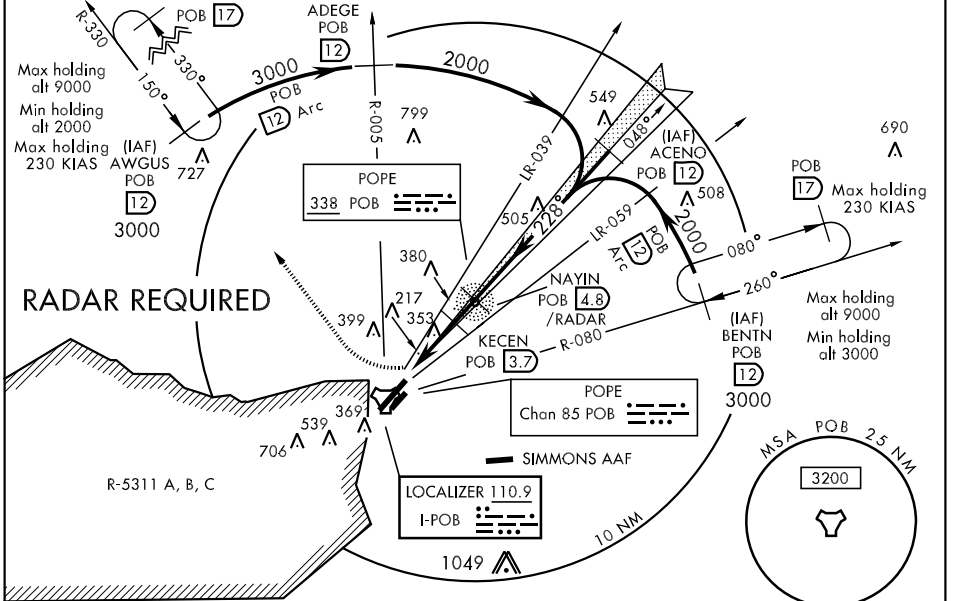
R-330

POB 17

330°

150°

Max holding alt 9000

Min holding alt 2000

Max holding 230 KIAS

(IAF) AWGUS POB 12

3000

727

ADEGE POB 12

3000

POB 12 Arc

R-005

799

2000

549

LR-039

048°

228°

(IAF) ACENO POB 12

508

690

POB 17 Max holding 230 KIAS

POPE

338 POB

505

LR-059

POB 12 Arc

2000

080°

260°

Max holding alt 9000

Min holding alt 3000

380

RADAR REQUIRED

217

399

353

NAYIN POB 4.8 /RADAR

KECEN POB 3.7

R-080

(IAF) BENTN POB 12

3000

POPE

Chan 85 POB

539

369

706

SIMMONS AAF

R-5311 A, B, C

LOCALIZER 110.9

I-POB

10 NM

1049

MSA POB 25 NM

3200